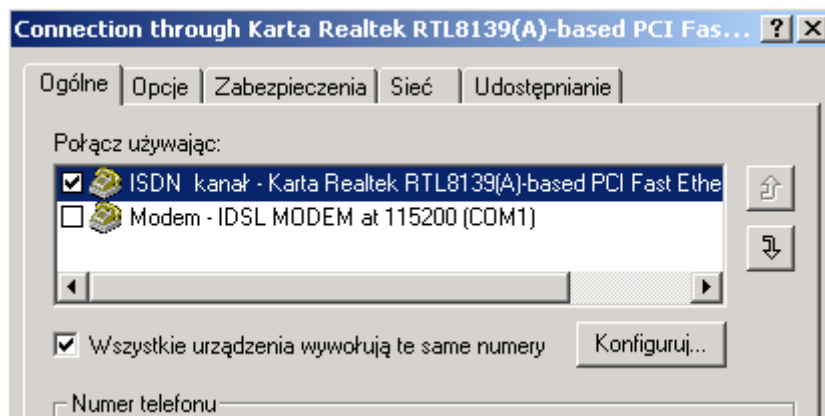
Connection through Karta Realtek RTL8139(A)-based PCI Fas... ? X

Ogólne | Opcje | Zabezpieczenia | Sieć | Udostępnianie

Połącz używając:

☑ ISDN kanał - Karta Realtek RTL8139(A)-based PCI Fast Ethe

☐ Modem - IDSL MODEM at 115200 (COM1)

☑ Wszystkie urządzenia wywołują te same numery

Konfiguruj...

Numer telefonu